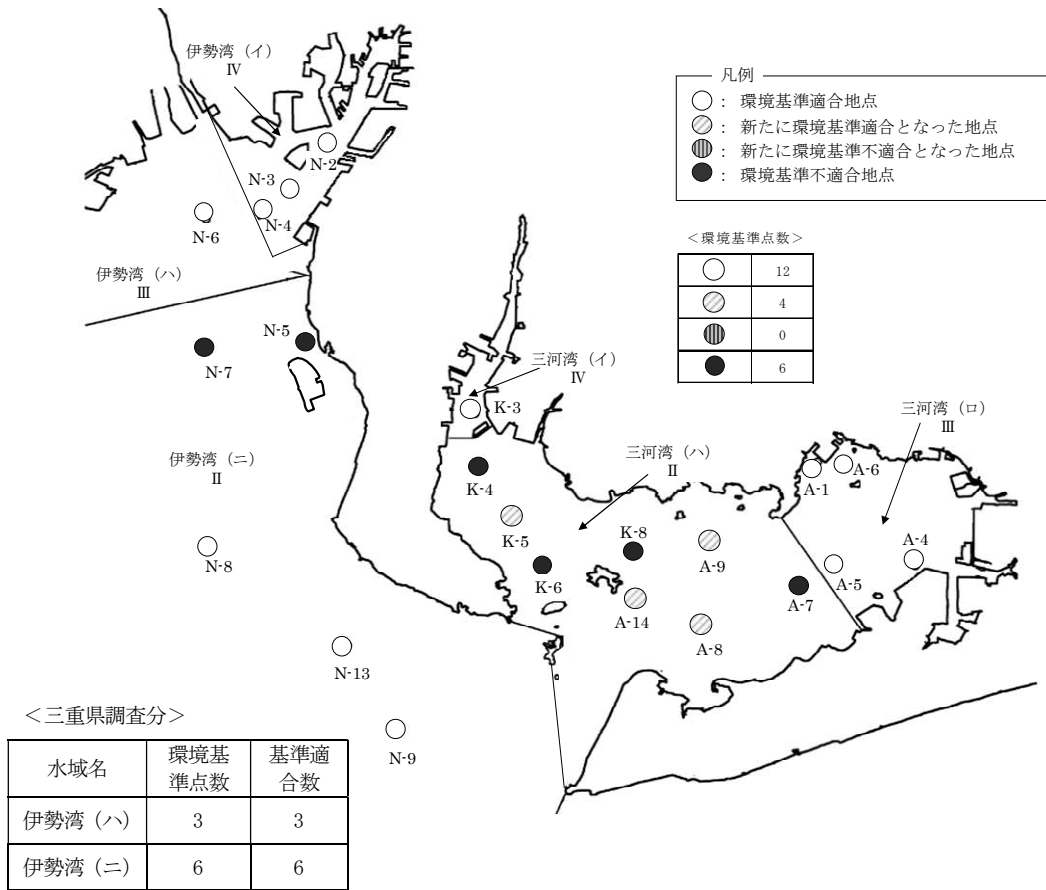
伊勢湾（イ）
Ⅳ

凡例
○：環境基準適合地点
○：新たに環境基準適合となった地点
○：新たに環境基準不適合となった地点
●：環境基準不適合地点

N-2
N-3
N-4
N-6

伊勢湾（ハ）
Ⅲ

＜環境基準点数＞

| | |
|---|---|
| ○ | 12 |
| ○ | 4 |
| ○ | 0 |
| ● | 6 |

N-5
N-7

三河湾（イ）
Ⅳ

K-3

三河湾（ロ）
Ⅲ

伊勢湾（ニ）
Ⅱ

三河湾（ハ）
Ⅱ

K-4
A-1
A-6
K-5
K-8
A-9
A-4
N-8
K-6
A-5
A-7
A-14
A-8
N-13

＜三重県調査分＞

N-9

| 水域名 | 環境基準点数 | 基準適合数 |
|---|---|---|
| 伊勢湾（ハ） | 3 | 3 |
| 伊勢湾（ニ） | 6 | 6 |